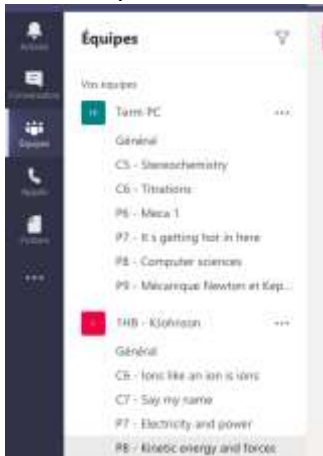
Activité
Conversation
Équipes
Appels
Fichiers
...

Équipes

Vos équipes

Tsrm PC
...

Général
C5 - Stereochemistry
C6 - Titrations
P6 - Meca 1
P7 - It's getting hot in here
P8 - Computer sciences
P9 - Mécanique Newton et Kep...

1HB - Klohnson
...

Général
C6 - Ions like an ion is ions
C7 - Say my name
P7 - Electricity and power
P8 - Kinetic energy and forces